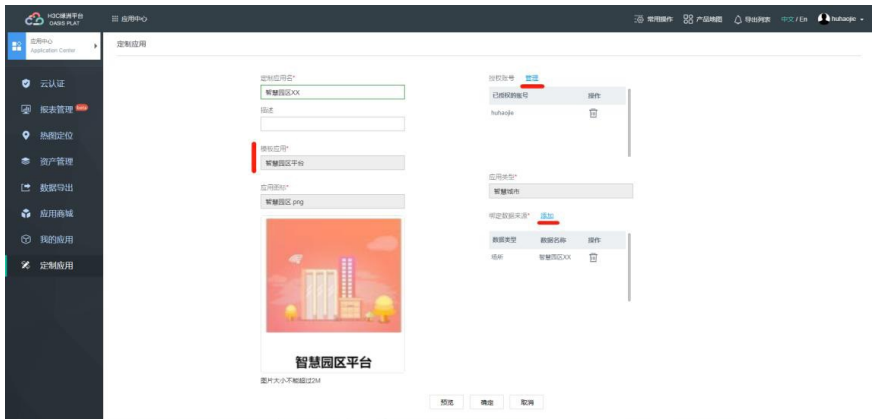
H3C绿洲平台 OASIS PLAT

应用中心

常用操作 产品地图 导出列表 中文 / En huhaojie

应用中心 Application Center

定制应用

云认证

报表管理 Beta

热图定位

资产管理

数据导出

应用商城

我的应用

定制应用

定制应用名*

智慧园区XX

描述

模板应用*

智慧园区平台

应用图标*

智慧园区.png

智慧园区平台

图片大小不能超过2M

授权账号 管理

| 已授权的账号 | 操作 |
|---|---|
| huhaojie | |

应用类型*

智慧城市

绑定数据来源* 添加

| 数据类型 | 数据名称 | 操作 |
|---|---|---|
| 场所 | 智慧园区XX | |

预览 确定 取消